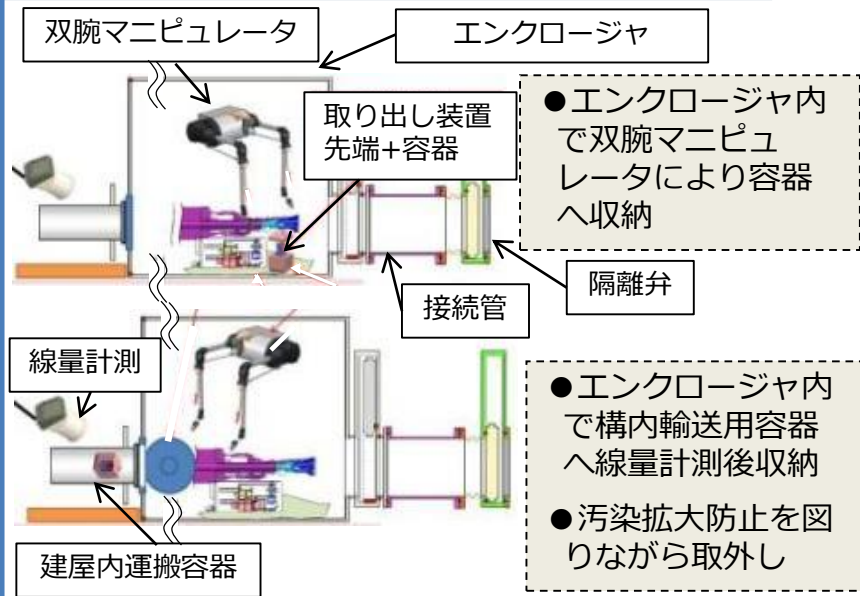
双腕マニピュレータ

エンクロージャ

取り出し装置
先端+容器

●エンクロージャ内で双腕マニピュレータにより容器へ収納

隔離弁

接続管

線量計測

●エンクロージャ内で構内輸送用容器へ線量計測後収納

●汚染拡大防止を図りながら取外し

建屋内運搬容器